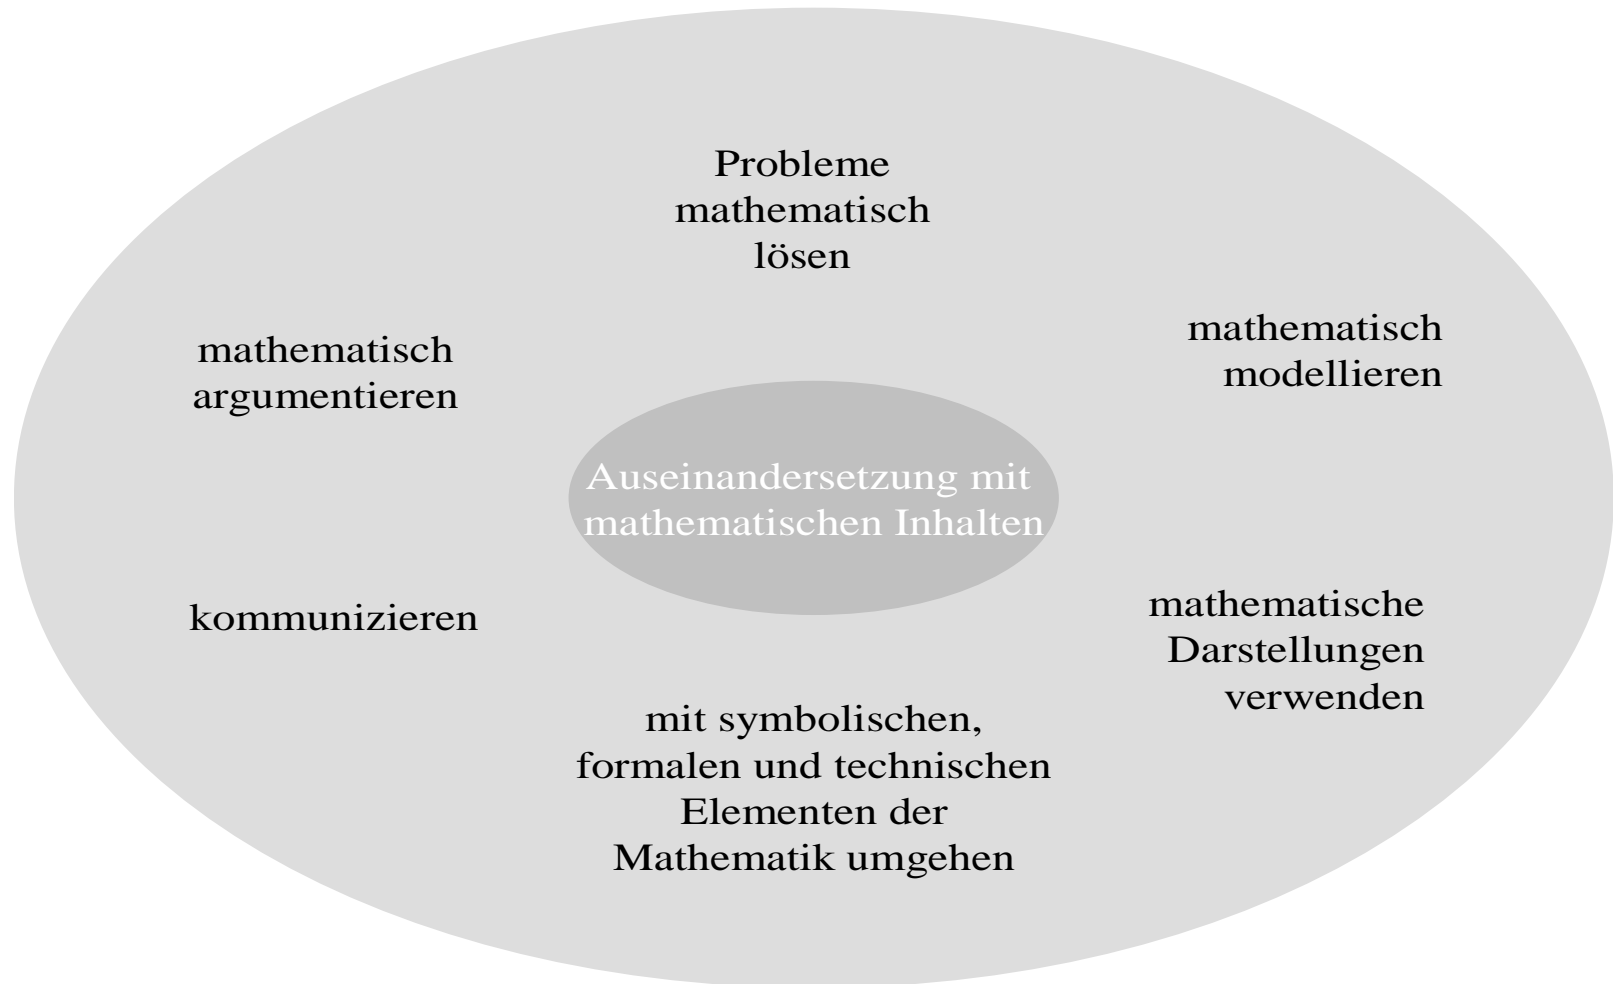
Probleme mathematisch lösen

mathematisch argumentieren

mathematisch modellieren

Auseinandersetzung mit mathematischen Inhalten

kommunizieren

mathematische Darstellungen verwenden

mit symbolischen, formalen und technischen Elementen der Mathematik umgehen